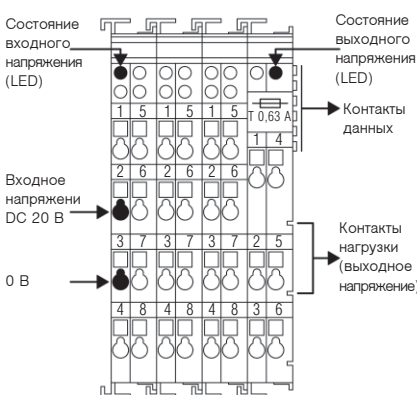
Состояние входного напряжения (LED)

Состояние выходного напряжения (LED)

Контакты данных

Входное напряжени DC 20 В

Контакты нагрузки (выходное напряжение)

0 В

1 5 1 5 1 5
T 0,63 A
1 4
2 6 2 6 2 6
3 7 3 7 3 7 2 5
4 8 4 8 4 8 3 6